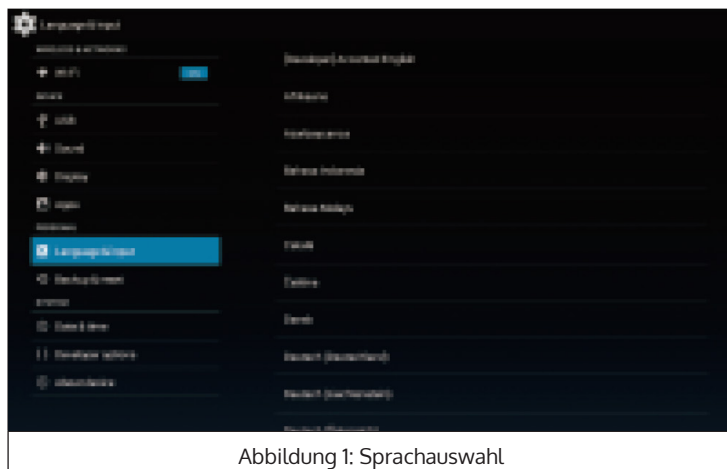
Language & input

WIRELESS & NETWORKS

Wi-Fi

ON

DEVICE

USB

Sound

Display

Apps

PERSONAL

Language & input

Backup & reset

SYSTEM

Date & time

Developer options

About device

[Developer] Accented English

Afrikaans

Azərbaycanca

Bahasa Indonesia

Bahasa Melayu

Català

Čeština

Dansk

Deutsch (Deutschland)

Deutsch (Liechtenstein)

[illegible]

Abbildung 1: Sprachauswahl